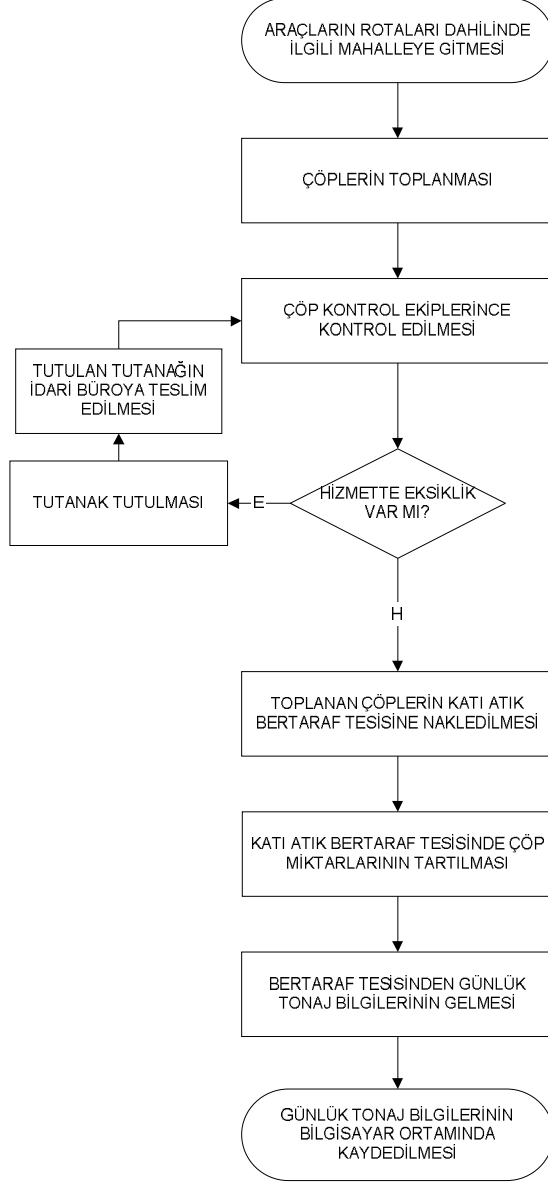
ARAÇLARIN ROTALARI DAHİLİNDE İLGİLİ MAHALLEYE GİTMESİ

ÇÖPLERİN TOPLANMASI

ÇÖP KONTROL EKİPLERİNCE KONTROL EDİLMESİ

HİZMETTE EKSİKLİK VAR MI?

E

TUTANAK TUTULMASI

TUTULAN TUTANAĞIN İDARİ BÜROYA TESLİM EDİLMESİ

H

TOPLANAN ÇÖPLERİN KATI ATIK BERTARAF TESİSİNE NAKLEDİLMESİ

KATI ATIK BERTARAF TESİSİNDE ÇÖP MİKTARLARININ TARTILMASI

BERTARAF TESİSİNDEN GÜNLÜK TONAJ BİLGİLERİNİN GELMESİ

GÜNLÜK TONAJ BİLGİLERİNİN BİLGİSAYAR ORTAMINDA KAYDEDİLMESİ